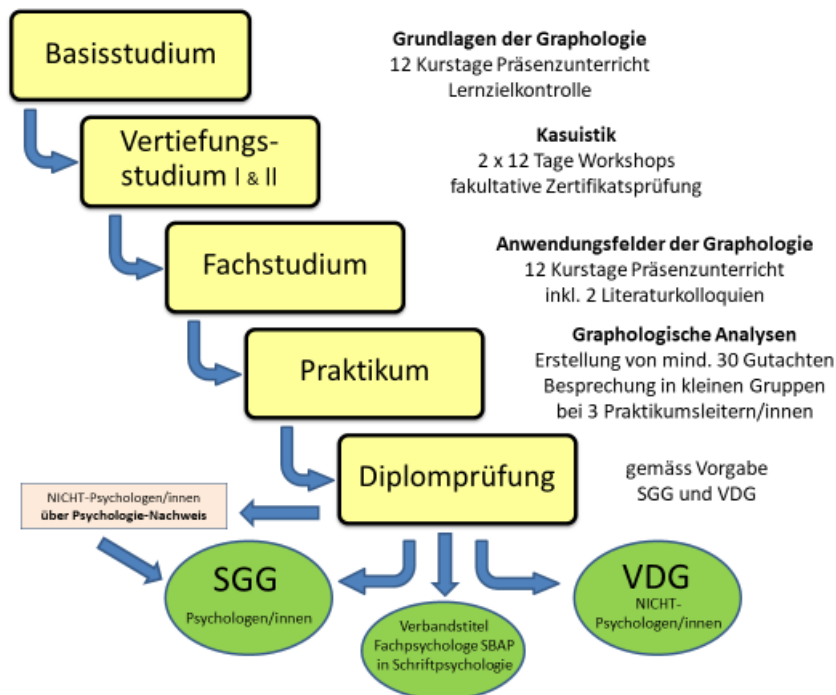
Basisstudium

Grundlagen der Graphologie
12 Kurstage Präsenzunterricht
Lernzielkontrolle

Vertiefungsstudium I & II

Kasuistik
2 x 12 Tage Workshops
fakultative Zertifikatsprüfung

Fachstudium

Anwendungsfelder der Graphologie
12 Kurstage Präsenzunterricht
inkl. 2 Literaturkolloquien

Praktikum

Graphologische Analysen
Erstellung von mind. 30 Gutachten
Besprechung in kleinen Gruppen
bei 3 Praktikumsleitern/innen

Diplomprüfung

gemäss Vorgabe
SGG und VDG

NICHT-Psychologen/innen
über Psychologie-Nachweis

SGG
Psychologen/innen

Verbandstitel
Fachpsychologe SBAP
in Schriftpsychologie

VDG
NICHT-Psychologen/innen